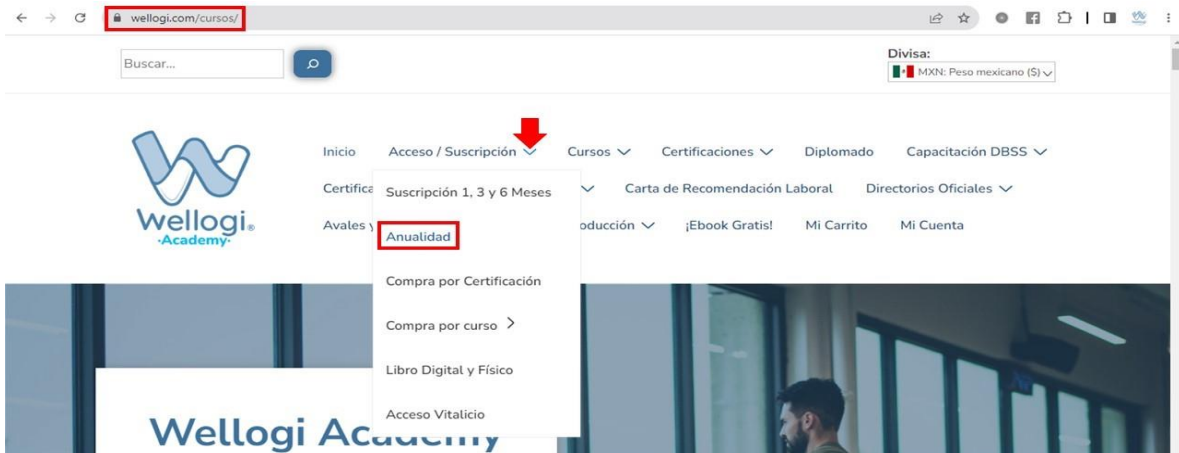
wellogi.com/cursos/

Buscar...

Divisa:
MXN: Peso mexicano ($)

Wellogi®
·Academy·

Inicio Acceso / Suscripción Cursos Certificaciones Diplomado Capacitación DBSS

Certifica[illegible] Carta de Recomendación Laboral Directorios Oficiales

Avales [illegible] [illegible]oducción ¡Ebook Gratis! Mi Carrito Mi Cuenta

Suscripción 1, 3 y 6 Meses
Anualidad
Compra por Certificación
Compra por curso >
Libro Digital y Físico
Acceso Vitalicio

Wellogi Ac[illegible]